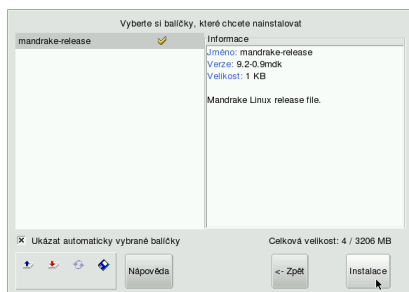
Vyberte si balíčky, které chcete nainstalovat

mandrake-release

Informace

Jméno: mandrake-release
Verze: 9.2-0.9mdk
Velikost: 1 KB

Mandrake Linux release file.

Ukázat automaticky vybrané balíčky

Celková velikost: 4 / 3206 MB

Nápověda

<- Zpět

Instalace